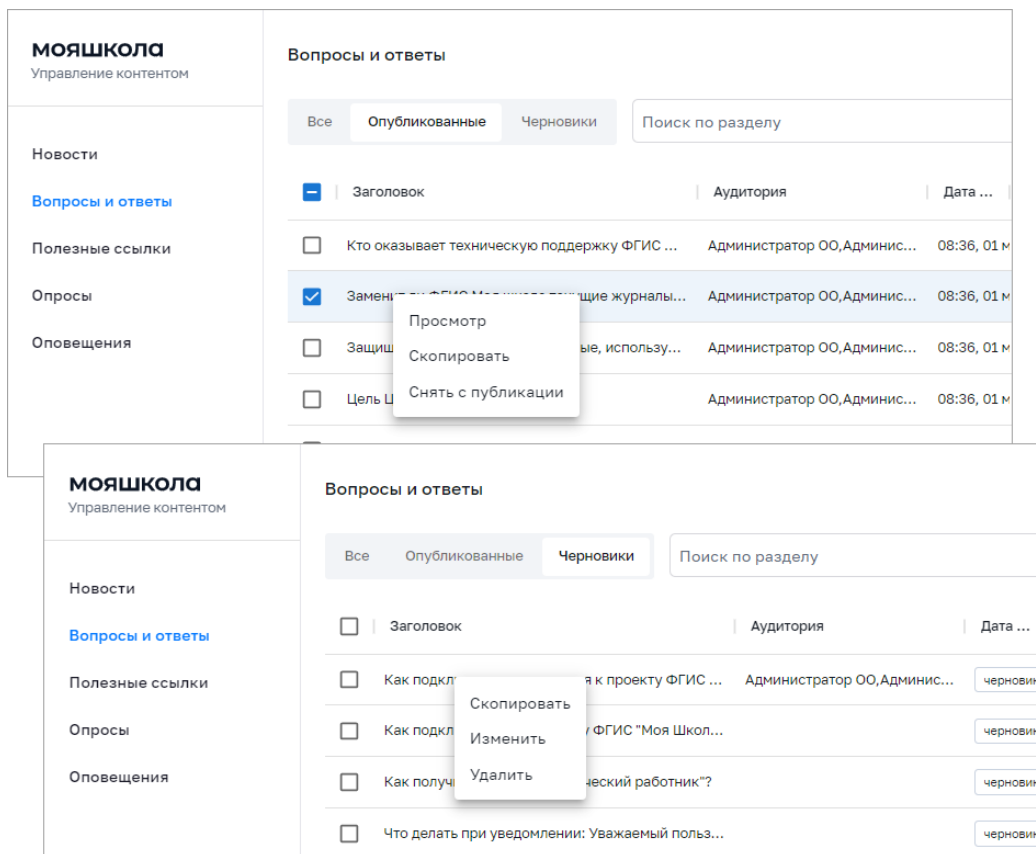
мояшкола
Управление контентом

Новости
Вопросы и ответы
Полезные ссылки
Опросы
Оповещения

Вопросы и ответы

Все | Опубликованные | Черновики

Поиск по разделу

| | Заголовок | Аудитория | Дата ... |
|---|---|---|---|
| | Кто оказывает техническую поддержку ФГИС ... | Администратор ОО,Админис... | 08:36, 01 м |
| | Заменя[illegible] журналы... | Администратор ОО,Админис... | 08:36, 01 м |
| | Защищ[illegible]ные, использу... | Администратор ОО,Админис... | 08:36, 01 м |
| | Цель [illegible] | Администратор ОО,Админис... | 08:36, 01 м |

Просмотр
Скопировать
Снять с публикации

мояшкола
Управление контентом

Новости
Вопросы и ответы
Полезные ссылки
Опросы
Оповещения

Вопросы и ответы

Все | Опубликованные | Черновики

Поиск по разделу

| | Заголовок | Аудитория | Дата ... |
|---|---|---|---|
| | Как подкл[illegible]я к проекту ФГИС ... | Администратор ОО,Админис... | черновик |
| | Как подкл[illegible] ФГИС "Моя Школ... | | черновик |
| | Как получ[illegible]еский работник"? | | черновик |
| | Что делать при уведомлении: Уважаемый польз... | | черновик |

Скопировать
Изменить
Удалить